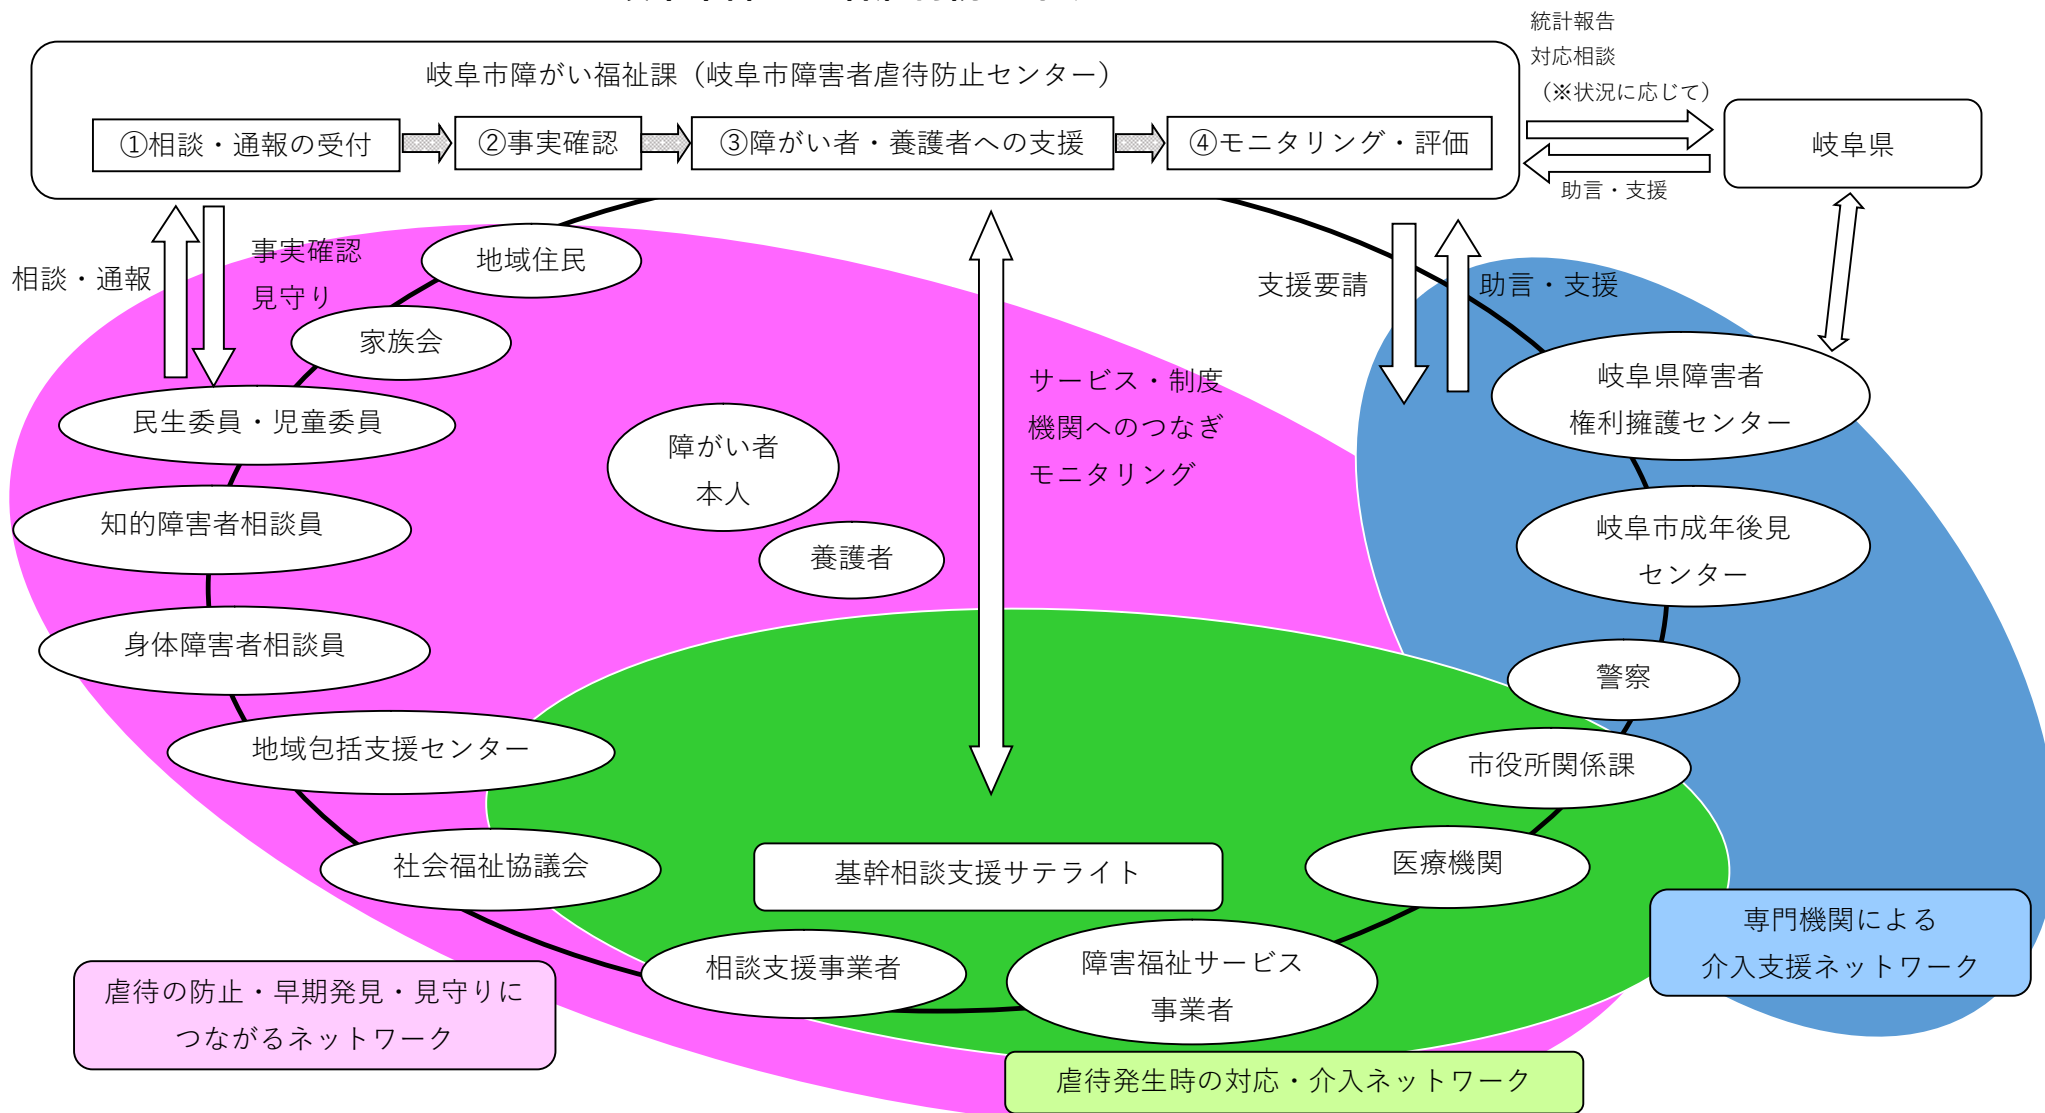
岐阜市障がい福祉課（岐阜市障害者虐待防止センター）

①相談・通報の受付
②事実確認
③障がい者・養護者への支援
④モニタリング・評価

統計報告
対応相談
（※状況に応じて）

岐阜県

助言・支援

相談・通報

事実確認
見守り

地域住民
家族会
民生委員・児童委員
知的障害者相談員
身体障害者相談員
地域包括支援センター
社会福祉協議会
相談支援事業者

障がい者
本人

養護者

サービス・制度
機関へのつなぎ
モニタリング

支援要請

助言・支援

岐阜県障害者
権利擁護センター

岐阜市成年後見
センター

警察
市役所関係課
医療機関

基幹相談支援サテライト

障害福祉サービス
事業者

専門機関による
介入支援ネットワーク

虐待の防止・早期発見・見守りに
つながるネットワーク

虐待発生時の対応・介入ネットワーク